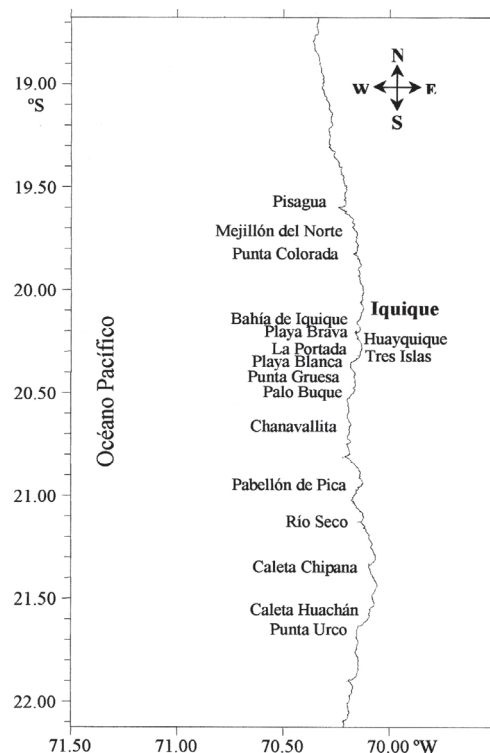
19.00
°S

19.50

20.00

20.50

21.00

21.50

22.00

N
W
E
S

Océano Pacífico

Pisagua
Mejillón del Norte
Punta Colorada
Bahía de Iquique
Playa Brava
La Portada
Playa Blanca
Punta Gruesa
Palo Buque
Chanavallita
Pabellón de Pica
Río Seco
Caleta Chipana
Caleta Huachán
Punta Urco

Iquique
Huayquique
Tres Islas

71.50
71.00
70.50
70.00 °W